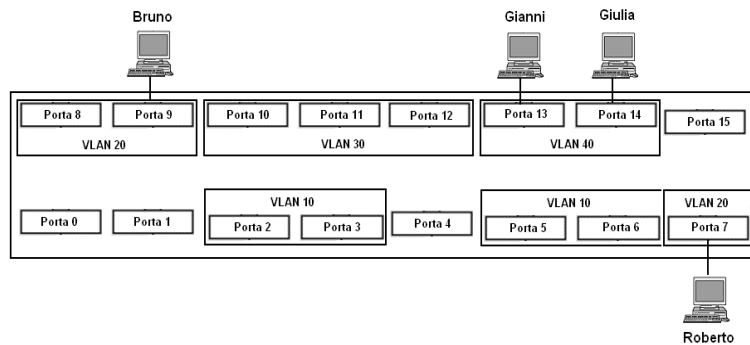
Bruno

Gianni

Giulia

Porta 8

Porta 9

VLAN 20

Porta 10

Porta 11

Porta 12

VLAN 30

Porta 13

Porta 14

VLAN 40

Porta 15

Porta 0

Porta 1

VLAN 10

Porta 2

Porta 3

Porta 4

VLAN 10

Porta 5

Porta 6

VLAN 20

Porta 7

Roberto